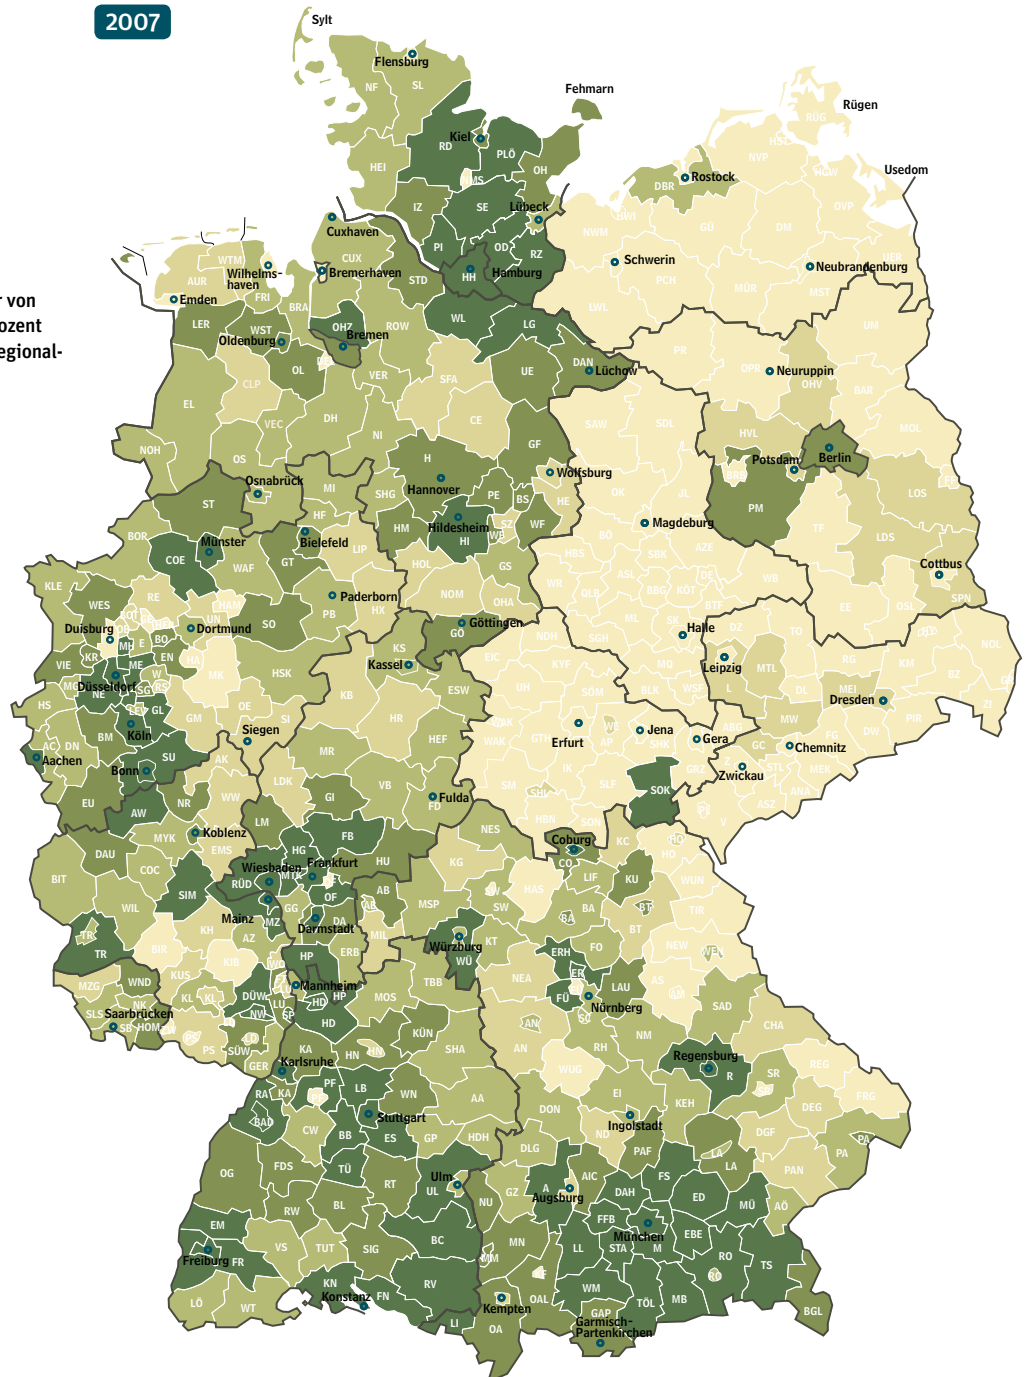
2007

r von
ozent
egional-

Sylt
Flensburg
NF
SL
Fehmarn
Rügen
Usedom
Kiel
RD
PLÖ
OH
HEI
IZ
SE
Lübeck
Rostock
DBR
NVP
Cuxhaven
CUX
PI
OD
RZ
NWM
Schwerin
Wilhelmshaven
WTM
AUR
Emden
FRI
Bremerhaven
HH
Hamburg
STD
BRA
Neubrandenburg
MÜR
MST
PCH
LWL
LER
WST
Oldenburg
OHZ
Bremen
ROW
WL
LG
OL
UM
CLP
VER
SFA
UE
DAN
Lüchow
PR
OPR
Neuruppin
OHV
EL
VEC
DH
CE
SAW
SDL
BAR
NOH
OS
NI
GF
HVL
MOL
Potsdam
Berlin
H
Osnabrück
Wolfsburg
MI
Hannover
PE
BS
HE
OK
JL
LOS
ST
SHG
HF
HM
Hildesheim
HI
WF
Magdeburg
BRB
PM
BOR
Münster
Bielefeld
LIP
TF
LDS
COE
WAF
GT
HOL
GS
BÖ
SBK
SLK
ABI
WB
Cottbus
KLE
RE
HAM
Paderborn
NOM
HZ
WR
QLB
BBG
KÖT
BTF
EE
SPN
WES
UN
SO
PB
HX
OHA
Duisburg
Dortmund
Göttingen
GO
NDH
SGH
SK
Halle
TO
OSL
VIE
KR
ME
EN
HA
MK
HSK
KS
Kassel
EIC
KYF
ML
MQ
Leipzig
MTL
RG
KM
NOL
Düsseldorf
SG
RS
ESW
UH
SÖM
BLK
WSF
L
DL
MEI
GR
HS
LEV
GL
OE
KB
HR
WAK
Erfurt
WE
Jena
Gera
MW
Dresden
PIR
AC
DN
BM
Köln
Siegen
SI
AP
SHK
GC
Chemnitz
DW
Aachen
SU
Bonn
AK
MR
HEF
GTH
IK
GRZ
Zwickau
STL
FG
MEK
EU
AW
NR
WW
LDK
GI
VB
Fulda
FD
SM
SHL
SLF
SOK
ASZ
ANA
MYK
Koblenz
EMS
LM
FB
NES
HBN
SON
V
DAU
COC
Wiesbaden
Frankfurt
HG
HU
KG
Coburg
CO
KC
HO
BIT
WIL
SIM
RÜD
MTK
OF
AB
MSP
HAS
LIF
KU
WUN
Mainz
MZ
GG
Darmstadt
DA
MIL
SW
BA
BT
TIR
TR
BIR
KH
AZ
KIB
Würzburg
KT
FO
NEW
WEN
HP
ERB
WÜ
ERH
ER
MZG
WND
KUS
KL
DÜW
Mannheim
HD
MOS
TBB
NEA
LAU
AS
AM
SAD
Saarbrücken
SLS
NK
HOM
SB
LU
NW
SP
PS
SÜW
FÜ
Nürnberg
NM
CHA
Karlsruhe
HN
KÜN
SHA
AN
RH
Regensburg
R
REG
KA
GER
SR
RA
PF
LB
WN
AA
WUG
EI
KEH
DEG
FRG
BAD
Stuttgart
Ingolstadt
DON
CW
BB
ES
GP
HDH
ND
DGF
PA
OG
FDS
TÜ
DLG
PAF
LA
PAN
RT
Ulm
UL
AIC
DAH
ED
NU
GZ
Augsburg
FS
MÜ
AÖ
RW
BL
A
FFB
EM
München
EBE
STA
M
VS
SIG
BC
MN
LL
Freiburg
FR
TUT
RO
TS
KN
RV
WM
BGL
LÖ
WT
Konstanz
FN
Kempten
OAL
GAP
TÖL
MB
LI
OA
Garmisch-Partenkirchen